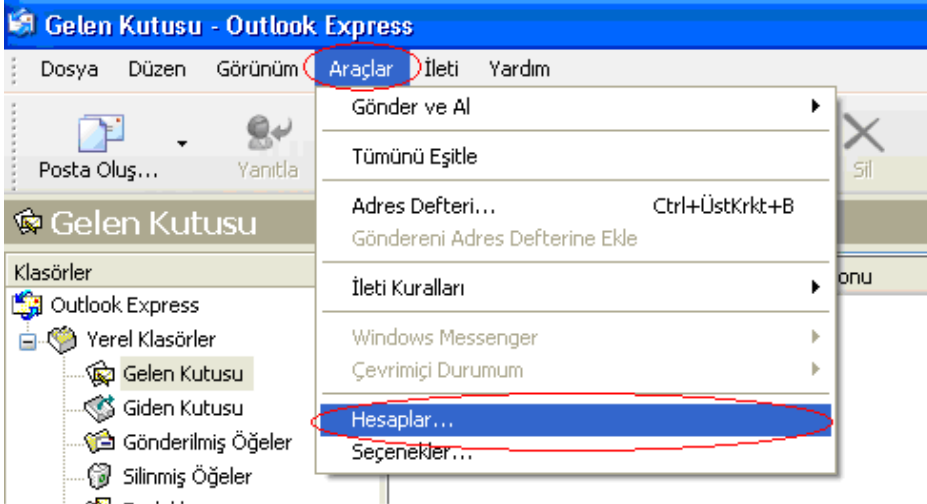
Gelen Kutusu - Outlook Express

Dosya Düzen Görünüm Araçlar İleti Yardım

Posta Oluş... Yanıtla

Sil

Gelen Kutusu

Klasörler

Outlook Express
Yerel Klasörler
Gelen Kutusu
Giden Kutusu
Gönderilmiş Öğeler
Silinmiş Öğeler

onu

Gönder ve Al
Tümünü Eşitle
Adres Defteri... Ctrl+ÜstKrkt+B
Göndereni Adres Defterine Ekle
İleti Kuralları
Windows Messenger
Çevrimiçi Durumum
Hesaplar...
Seçenekler...